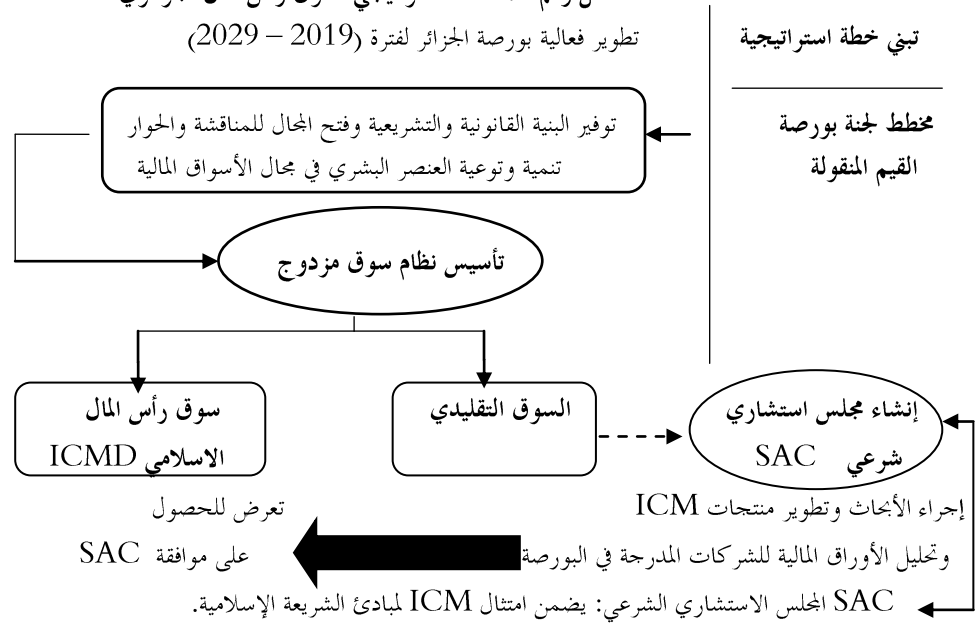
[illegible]
تطوير فعالية بورصة الجزائر لفترة (2019 – 2029)

تبني خطة استراتيجية

مخطط لجنة بورصة القيم المنقولة

توفير البنية القانونية والتشريعية وفتح المجال للمناقشة والحوار
تنمية وتوعية العنصر البشري في مجال الأسواق المالية

تأسيس نظام سوق مزدوج

سوق رأس المال الاسلامي ICMD

السوق التقليدي

إنشاء مجلس استشاري شرعي SAC

تعرض للحصول على موافقة SAC

إجراء الأبحاث وتطوير منتجات ICM
وتحليل الأوراق المالية للشركات المدرجة في البورصة

SAC المجلس الاستشاري الشرعي: يضمن امتثال ICM لمبادئ الشريعة الإسلامية.